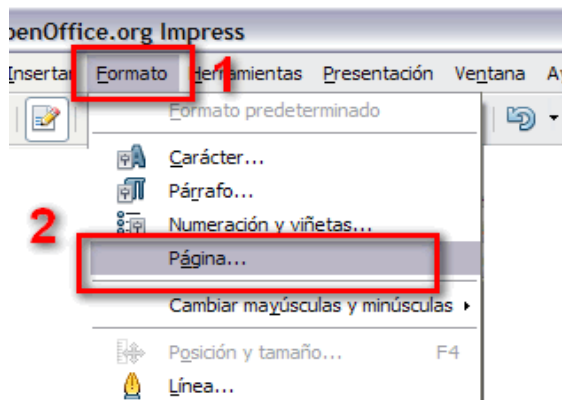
penOffice.org Impress

Insertar Formato Herramientas Presentación Ventana A

1

Formato predeterminado

Carácter...

Párrafo...

Numeración y viñetas...

2

Página...

Cambiar mayúsculas y minúsculas

Posición y tamaño... F4

Línea...